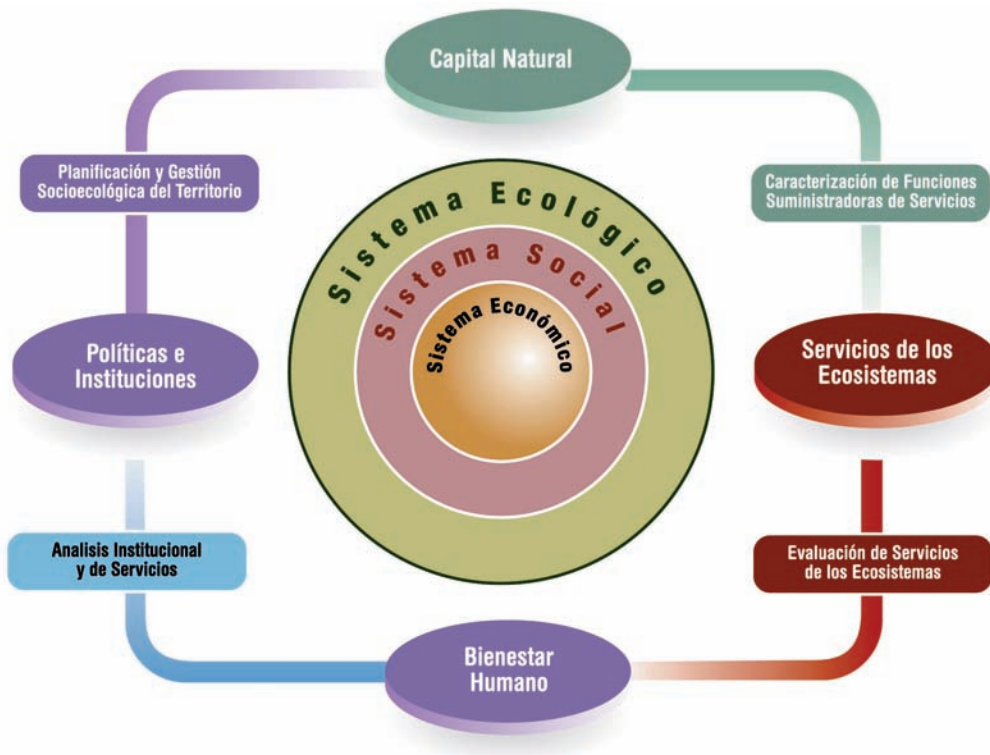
Capital Natural

Planificación y Gestión Socioecológica del Territorio

Caracterización de Funciones Suministradoras de Servicios

Sistema Ecológico

Sistema Social

Sistema Económico

Políticas e Instituciones

Servicios de los Ecosistemas

Analisis Institucional y de Servicios

Evaluación de Servicios de los Ecosistemas

Bienestar Humano